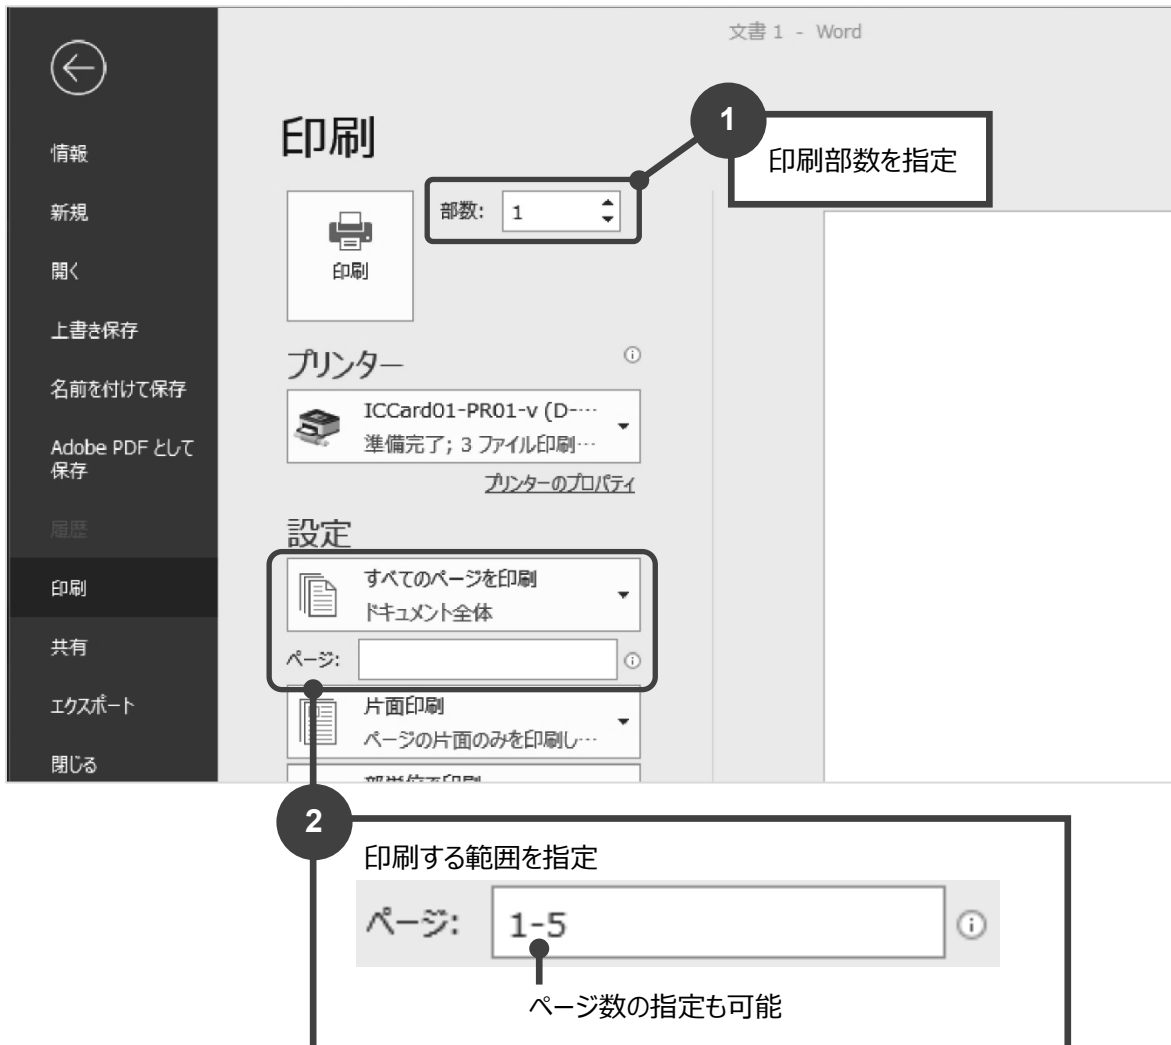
文書 1 - Word

情報
新規
開く
上書き保存
名前を付けて保存
Adobe PDF として保存
履歴
印刷
共有
エクスポート
閉じる

印刷

1
印刷部数を指定

部数: 1

印刷

プリンター
ICCard01-PR01-v (D-···
準備完了; 3 ファイル印刷···
プリンターのプロパティ

設定
すべてのページを印刷
ドキュメント全体
ページ:
片面印刷
ページの片面のみを印刷し···
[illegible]

2
印刷する範囲を指定
ページ: 1-5
ページ数の指定も可能